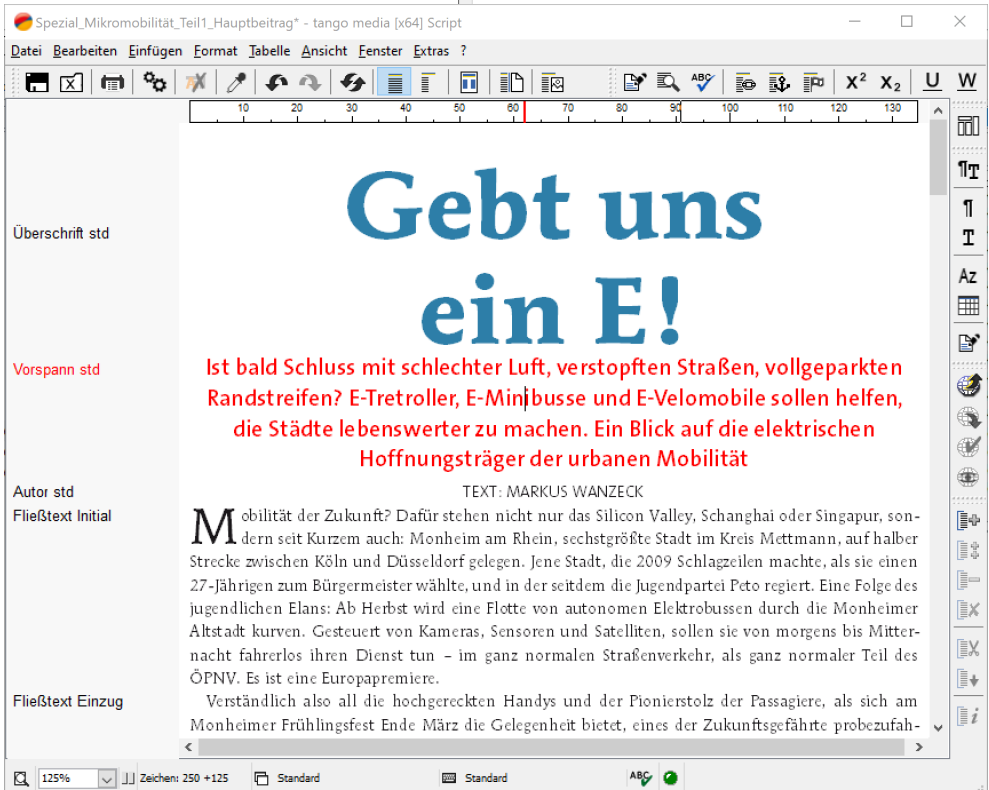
Spezial_Mikromobilität_Teil1_Hauptbeitrag* - tango media [x64] Script

Datei Bearbeiten Einfügen Format Tabelle Ansicht Fenster Extras ?

$X^2$ $X_2$ U W

10 20 30 40 50 60 70 80 90 100 110 120 130

Überschrift std

Gebt uns ein E!

Vorspann std

Ist bald Schluss mit schlechter Luft, verstopften Straßen, vollgeparkten Randstreifen? E-Tretroller, E-Minibusse und E-Velomobile sollen helfen, die Städte lebenswerter zu machen. Ein Blick auf die elektrischen Hoffnungsträger der urbanen Mobilität

Autor std

TEXT: MARKUS WANZECK

Fließtext Initial

Mobilität der Zukunft? Dafür stehen nicht nur das Silicon Valley, Schanghai oder Singapur, sondern seit Kurzem auch: Monheim am Rhein, sechstgrößte Stadt im Kreis Mettmann, auf halber Strecke zwischen Köln und Düsseldorf gelegen. Jene Stadt, die 2009 Schlagzeilen machte, als sie einen 27-Jährigen zum Bürgermeister wählte, und in der seitdem die Jugendpartei Peto regiert. Eine Folge des jugendlichen Elans: Ab Herbst wird eine Flotte von autonomen Elektrobussen durch die Monheimer Altstadt kurven. Gesteuert von Kameras, Sensoren und Satelliten, sollen sie von morgens bis Mitternacht fahrerlos ihren Dienst tun – im ganz normalen Straßenverkehr, als ganz normaler Teil des ÖPNV. Es ist eine Europapremiere.

Fließtext Einzug

Verständlich also all die hochgereckten Handys und der Pionierstolz der Passagiere, als sich am Monheimer Frühlingsfest Ende März die Gelegenheit bietet, eines der Zukunftsgefährte probezufah-

125% Zeichen: 250 +125 Standard Standard